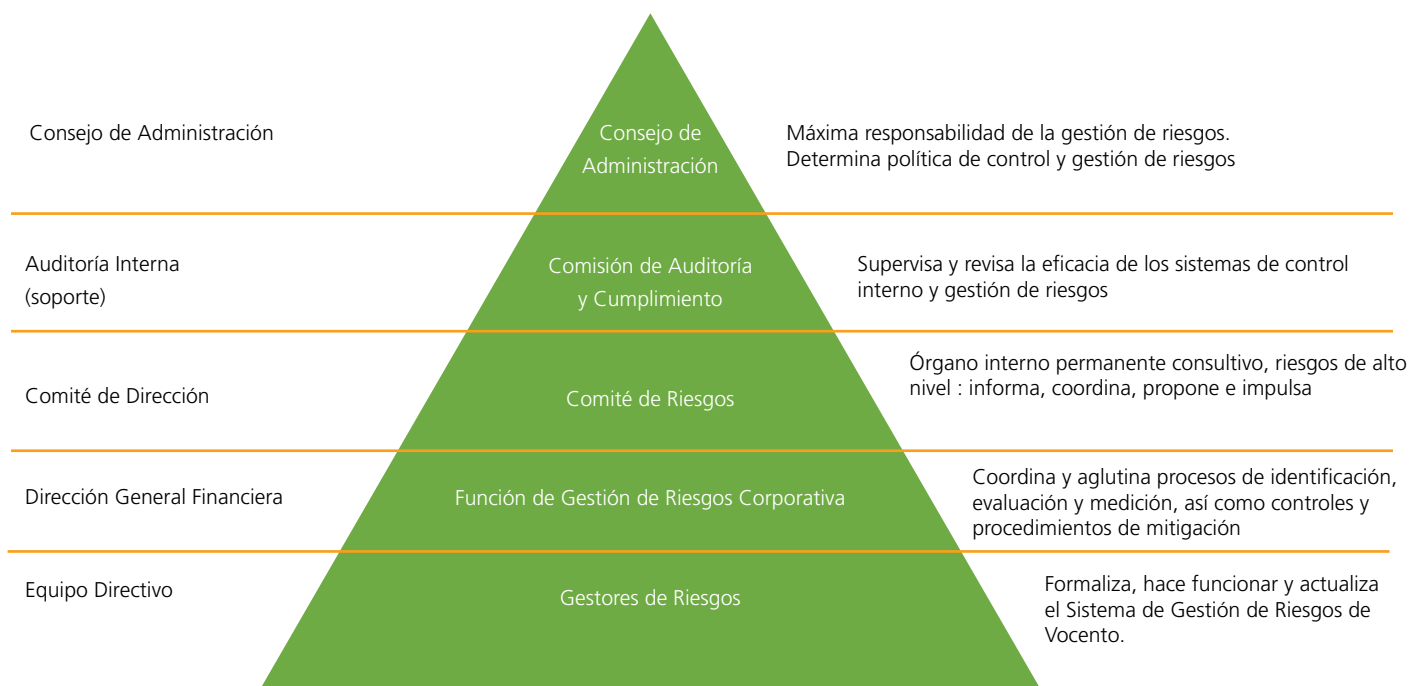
Consejo de Administración

Consejo de Administración

Máxima responsabilidad de la gestión de riesgos. Determina política de control y gestión de riesgos

Auditoría Interna (soporte)

Comisión de Auditoría y Cumplimiento

Supervisa y revisa la eficacia de los sistemas de control interno y gestión de riesgos

Comité de Dirección

Comité de Riesgos

Órgano interno permanente consultivo, riesgos de alto nivel : informa, coordina, propone e impulsa

Dirección General Financiera

Función de Gestión de Riesgos Corporativa

Coordina y aglutina procesos de identificación, evaluación y medición, así como controles y procedimientos de mitigación

Equipo Directivo

Gestores de Riesgos

Formaliza, hace funcionar y actualiza el Sistema de Gestión de Riesgos de Vocento.